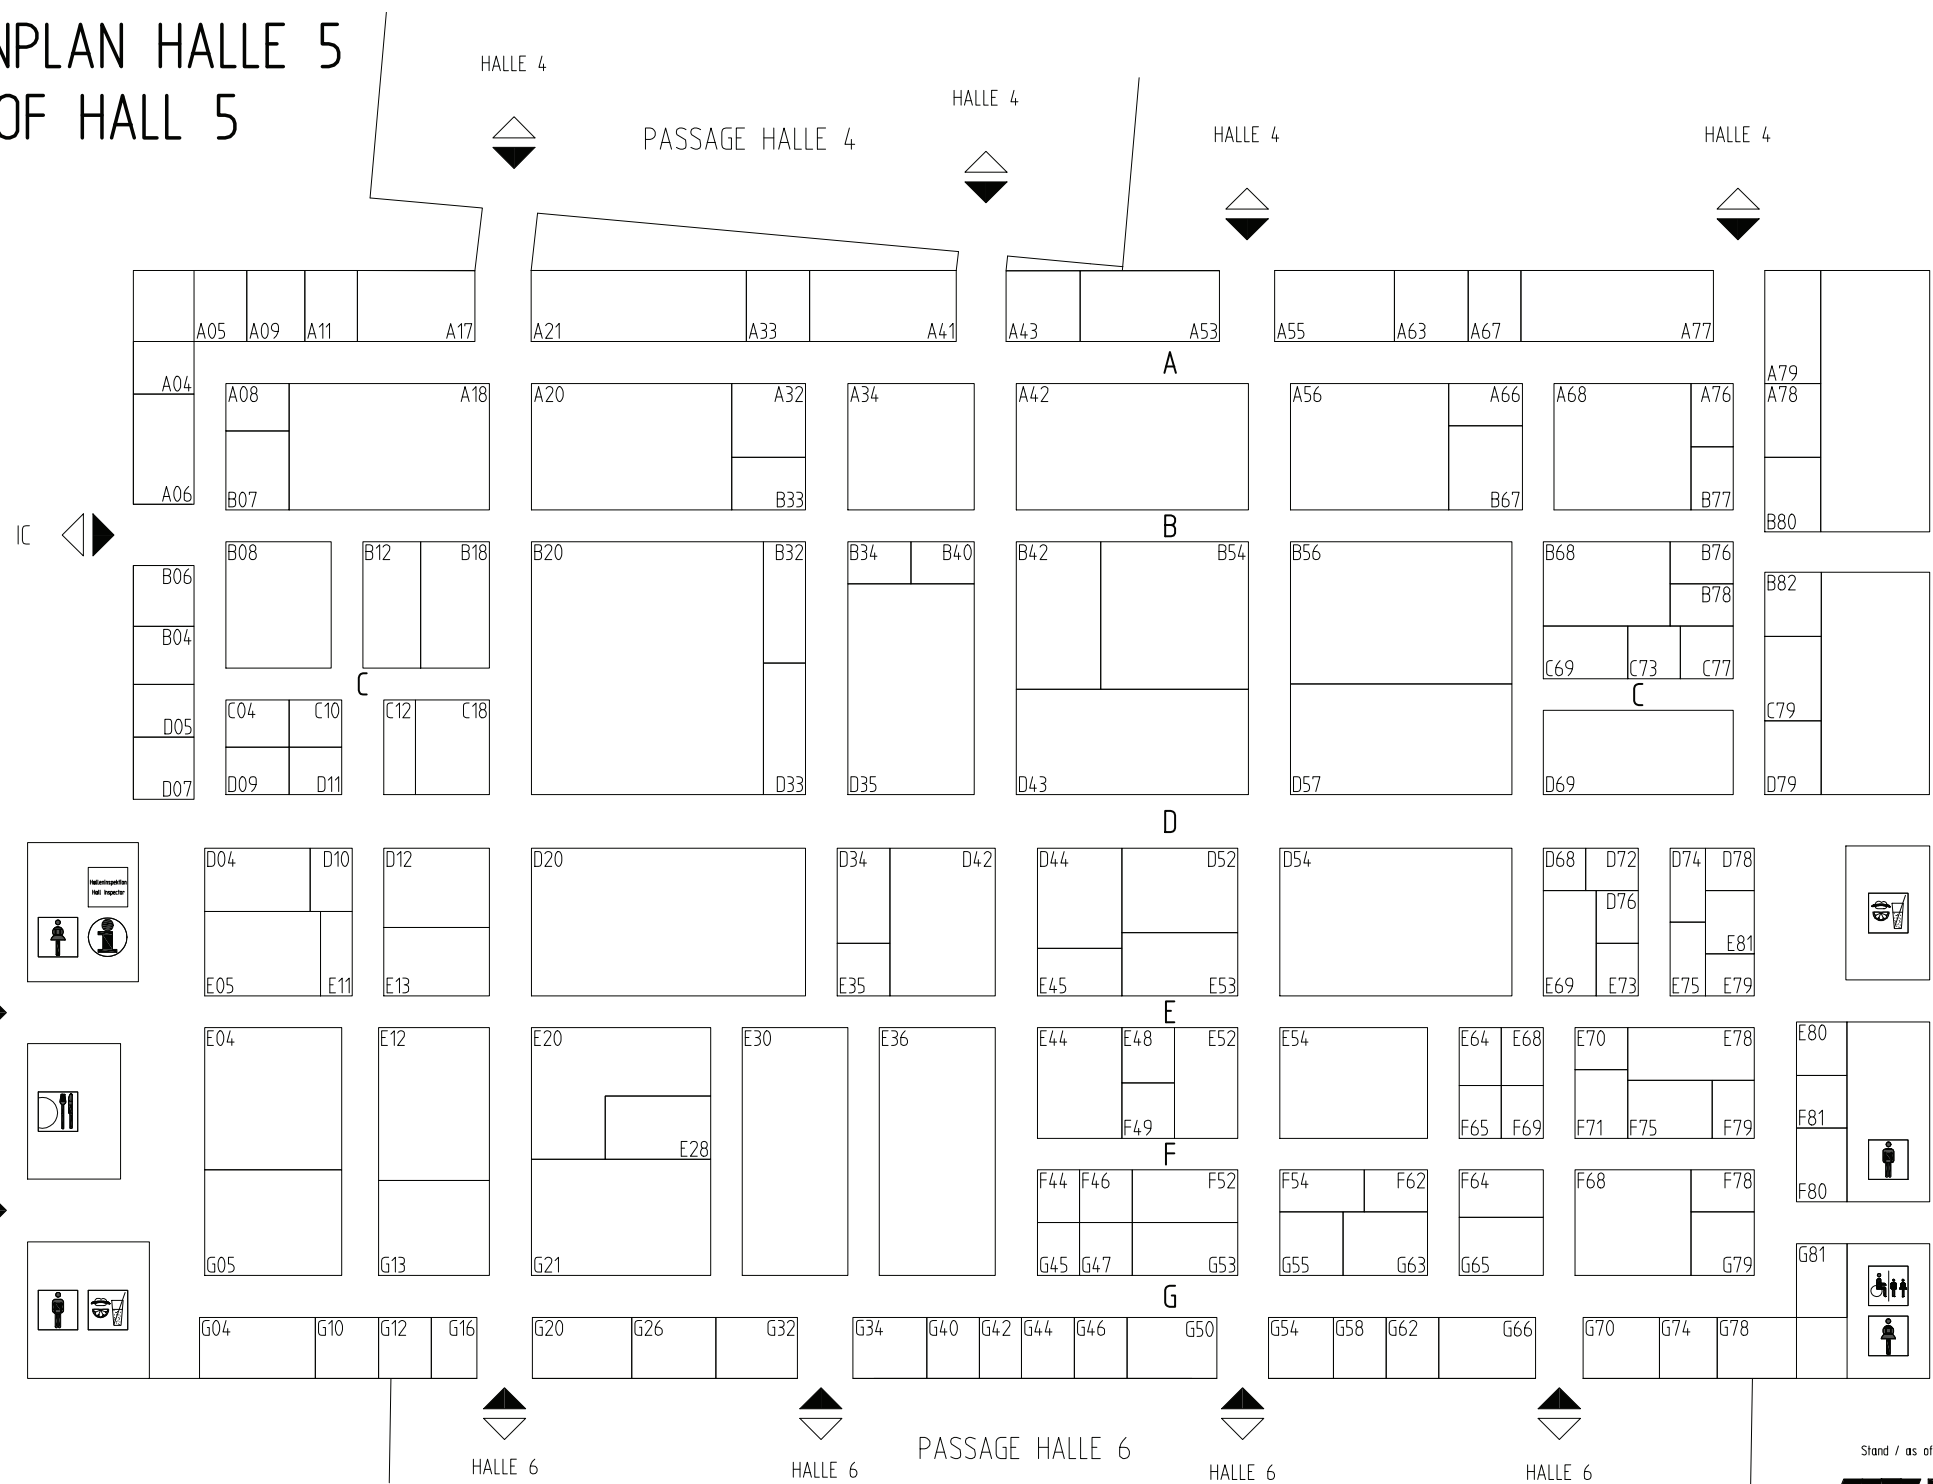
NPLAN HALLE 5
OF HALL 5

HALLE 4
HALLE 4
HALLE 4
HALLE 4
PASSAGE HALLE 4

A05 A09 A11 A17 A21 A33 A41 A43 A53 A55 A63 A67 A77
A
A04 A08 A18 A20 A32 A34 A42 A56 A66 A68 A76 A79 A78
A06 B07 B33 B67 B77 B80
B
IC
B08 B12 B18 B20 B32 B34 B40 B42 B54 B56 B68 B76 B78 B82
B06
B04
C
C
C69 C73 C77
C04 C10 C12 C18 C79
D05 D09 D11 D33 D35 D43 D57 D69
D07 D79
D
D04 D10 D12 D20 D34 D42 D44 D52 D54 D68 D72 D74 D78
Hallenin­spektion Hall Inspector
D76
E81
E05 E11 E13 E35 E45 E53 E69 E73 E75 E79
E
E04 E12 E20 E30 E36 E44 E48 E52 E54 E64 E68 E70 E78 E80
E28
F49 F65 F69 F71 F75 F79 F81
F
F44 F46 F52 F54 F62 F64 F68 F78 F80
G05 G13 G21 G45 G47 G53 G55 G63 G65 G79 G81
G
G04 G10 G12 G16 G20 G26 G32 G34 G40 G42 G44 G46 G50 G54 G58 G62 G66 G70 G74 G78

PASSAGE HALLE 6
HALLE 6
HALLE 6
HALLE 6
HALLE 6
Stand / as of